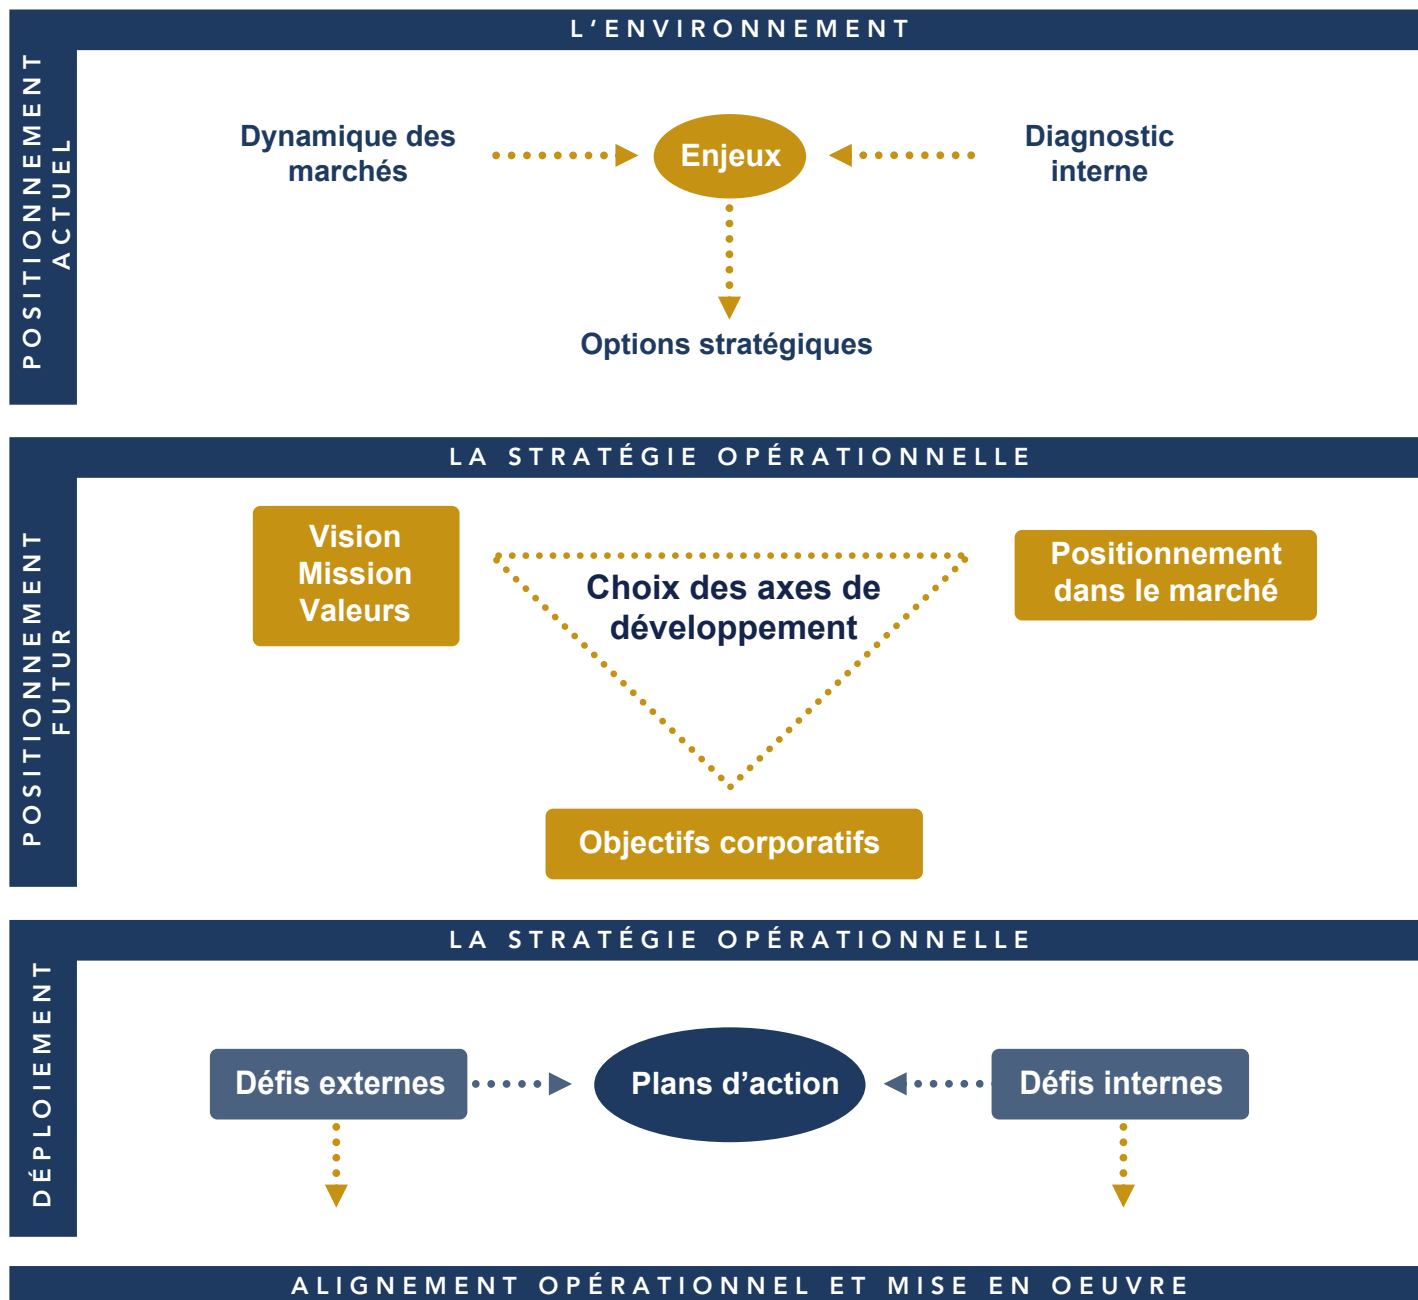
L'ENVIRONNEMENT

POSITIONNEMENT ACTUEL

Dynamique des marchés

Enjeux

Diagnostic interne

Options stratégiques

LA STRATÉGIE OPÉRATIONNELLE

POSITIONNEMENT FUTUR

Vision Mission Valeurs

Choix des axes de développement

Positionnement dans le marché

Objectifs corporatifs

LA STRATÉGIE OPÉRATIONNELLE

DÉPLOIEMENT

Défis externes

Plans d'action

Défis internes

ALIGNEMENT OPÉRATIONNEL ET MISE EN OEUVRE